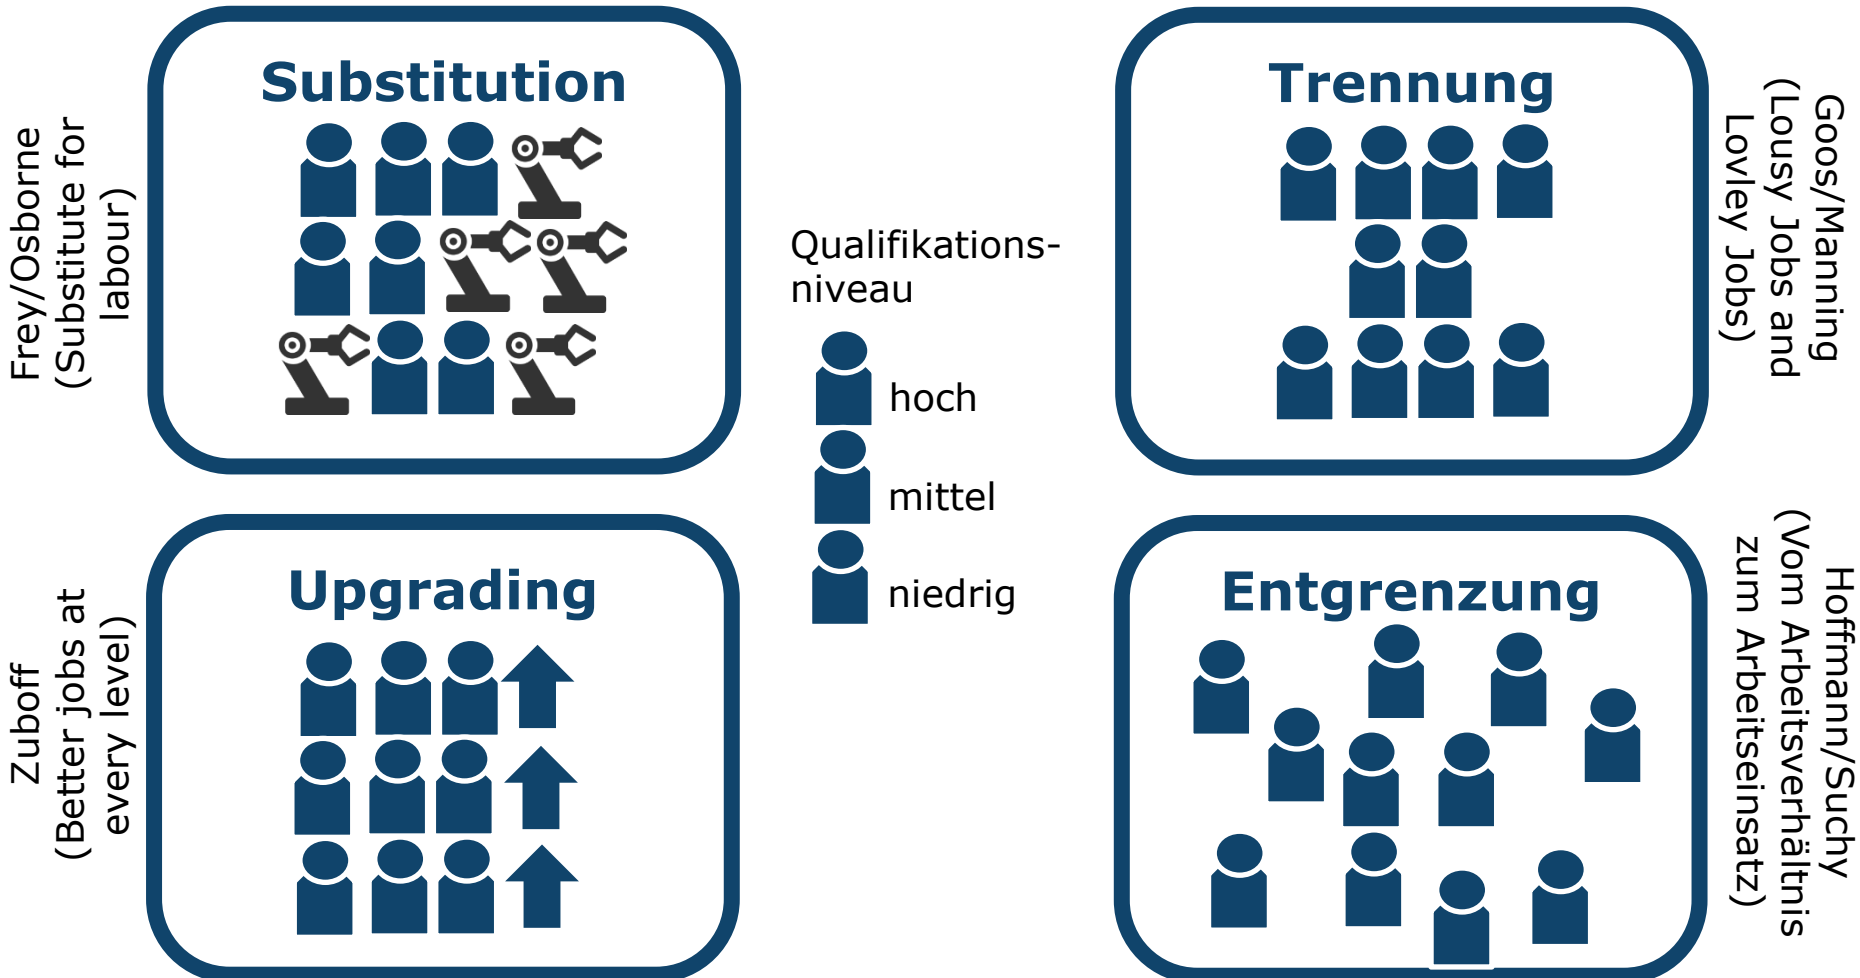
Frey/Osborne (Substitute for labour)

Substitution

Qualifikations-niveau

hoch

mittel

niedrig

Trennung

Goos/Manning (Lousy Jobs and Lovley Jobs)

Zuboff (Better jobs at every level)

Upgrading

Entgrenzung

Hoffmann/Suchy (Vom Arbeitsverhältnis zum Arbeitseinsatz)